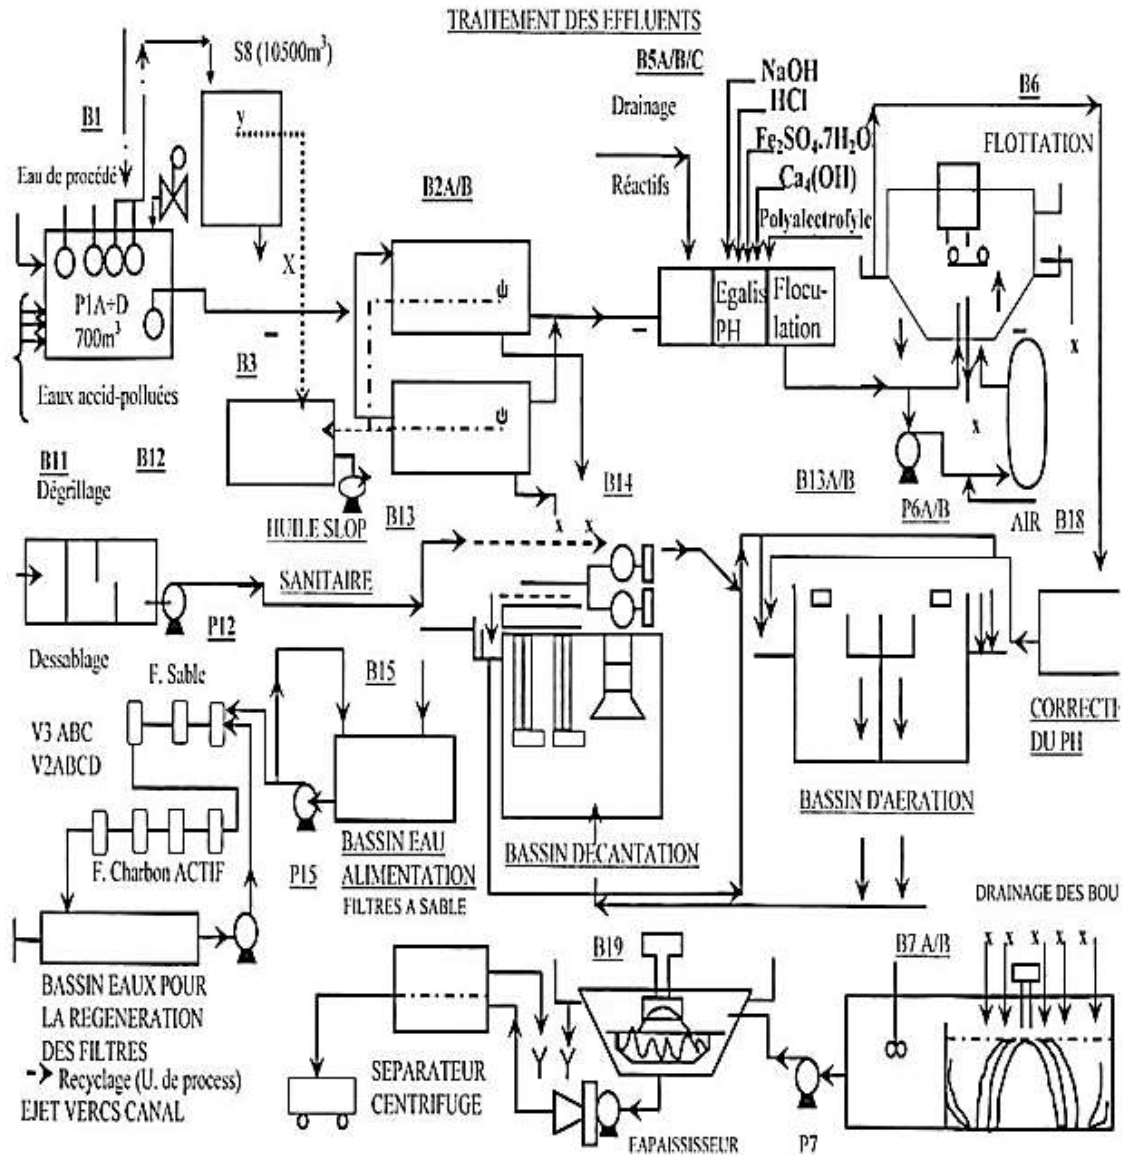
TRAITEMENT DES EFFLUENTS

S8 (10500m$^3$)

B1

Eau de procédé

y

X

P1A÷D
700m$^3$

Eaux accid-polluées

B2A/B

B3

B11
Dégrillage

B12

HUILE SLOP

B13

B5A/B/C

Drainage

Réactifs

NaOH
HCl
$Fe_2SO_4.7H_2O$
$Ca_4(OH)$
Polyalectrofyle

Egalis PH

Flocu-lation

B6

FLOTTATION

x

x

P6A/B

AIR

B18

B14

x x

B13A/B

Dessablage

P12

SANITAIRE

F. Sable

V3 ABC
V2ABCD

B15

F. Charbon ACTIF

P15

BASSIN EAU ALIMENTATION
FILTRES A SABLE

BASSIN DECANTATION

BASSIN D'AERATION

CORRECTI
DU PH

DRAINAGE DES BOU

BASSIN EAUX POUR LA REGENERATION DES FILTRES

Recyclage (U. de process)
EJET VERCS CANAL

SEPARATEUR CENTRIFUGE

B19

EAPAISSISSEUR

P7

B7 A/B

x x x x x